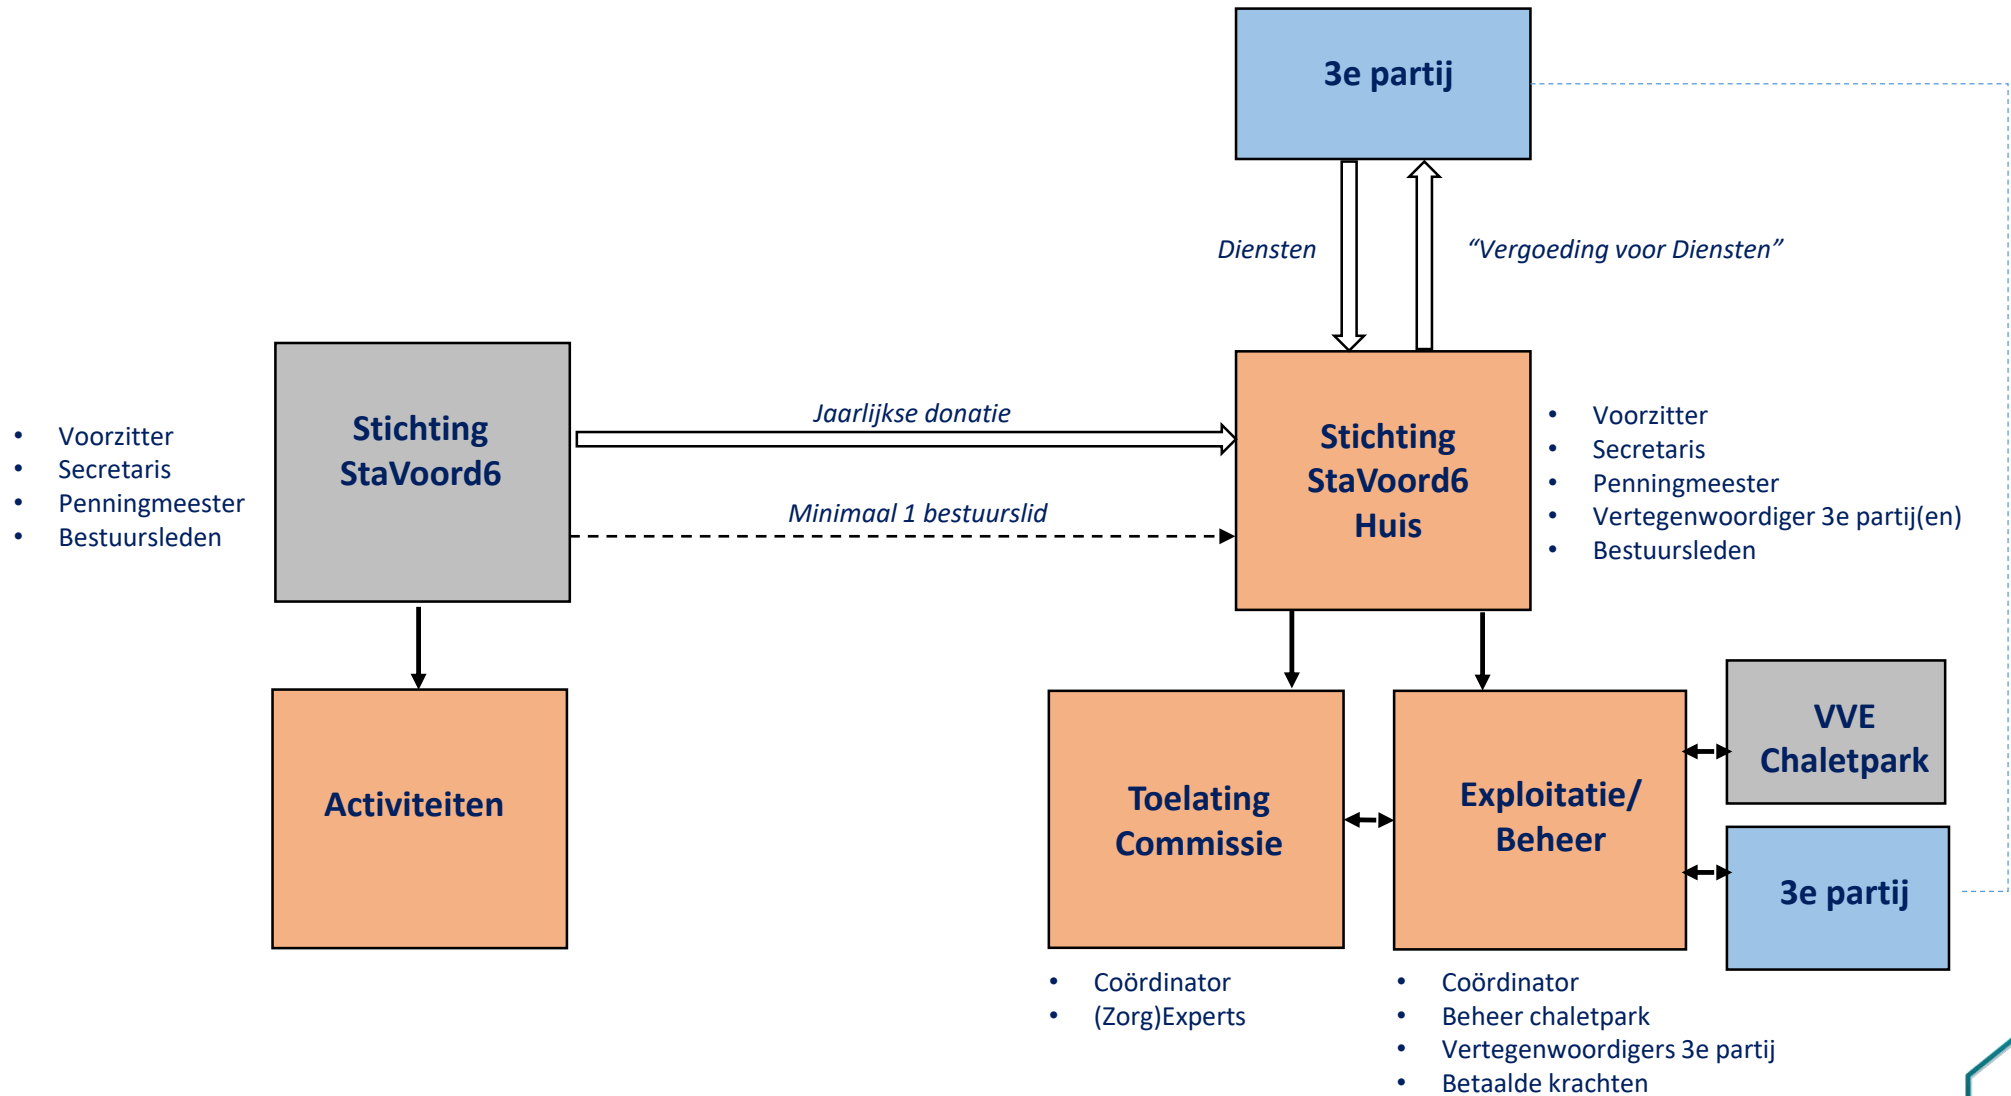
3e partij

Diensten

"Vergoeding voor Diensten"

- Voorzitter
- Secretaris
- Penningmeester
- Bestuursleden

Stichting StaVoord6

Jaarlijkse donatie

Minimaal 1 bestuurslid

Stichting StaVoord6 Huis

- Voorzitter
- Secretaris
- Penningmeester
- Vertegenwoordiger 3e partij(en)
- Bestuursleden

Activiteiten

Toelating Commissie

Exploitatie/ Beheer

VVE Chaletpark

3e partij

- Coördinator
- (Zorg)Experts

- Coördinator
- Beheer chaletpark
- Vertegenwoordigers 3e partij
- Betaalde krachten